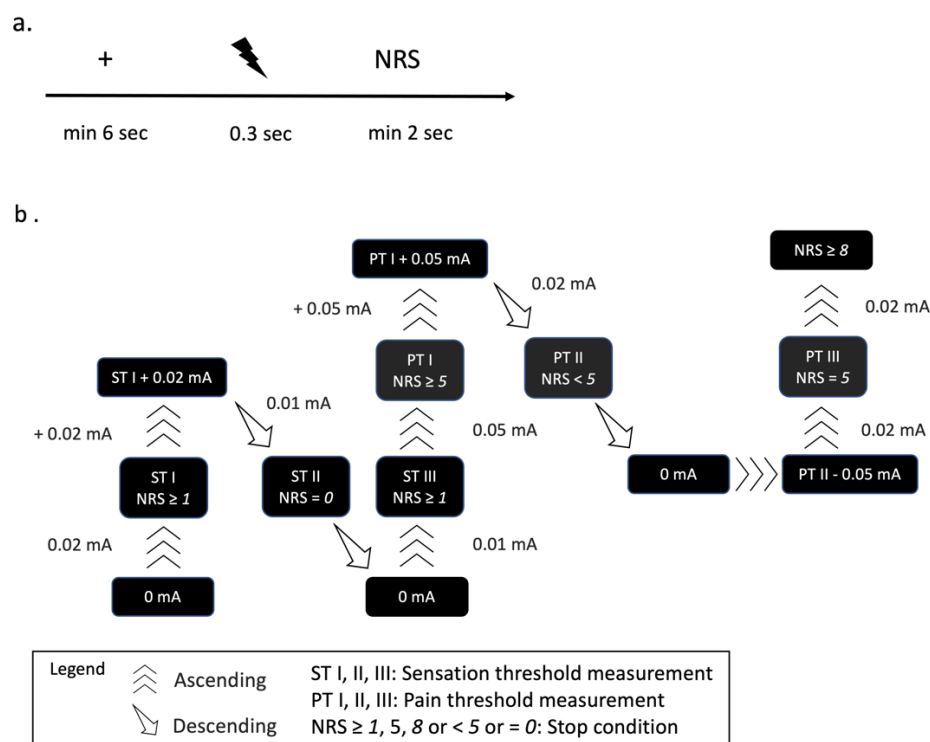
a.

+

NRS

min 6 sec

0.3 sec

min 2 sec

b .

PT I + 0.05 mA

NRS ≥ *8*

0.02 mA

0.02 mA

+ 0.05 mA

ST I + 0.02 mA

0.01 mA

PT I
NRS ≥ *5*

PT II
NRS < *5*

PT III
NRS = *5*

+ 0.02 mA

0.05 mA

0.02 mA

ST I
NRS ≥ *1*

ST II
NRS = *0*

ST III
NRS ≥ *1*

0 mA

PT II - 0.05 mA

0.02 mA

0.01 mA

0 mA

0 mA

Legend

Ascending

Descending

ST I, II, III: Sensation threshold measurement
PT I, II, III: Pain threshold measurement
NRS ≥ *1*, 5, *8* or < *5* or = *0*: Stop condition